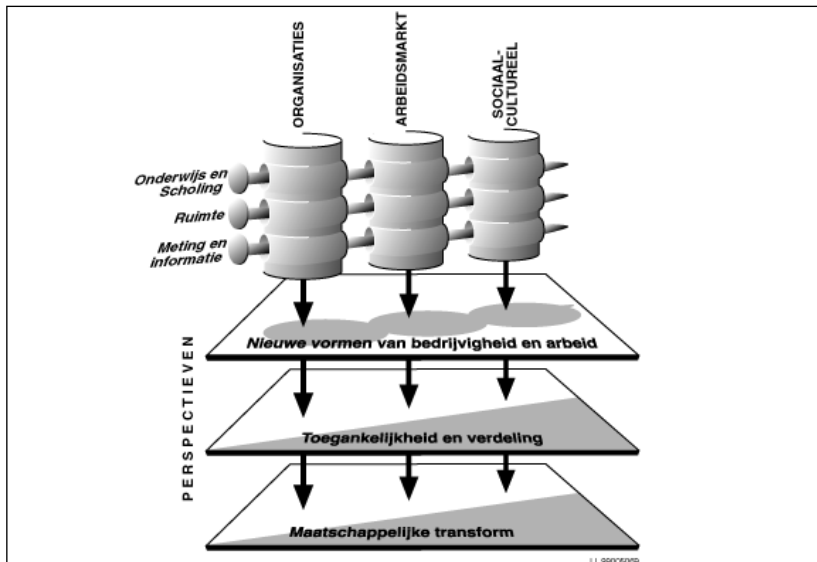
ORGANISATIES
ARBEIDSMARKT
SOCIAAL-CULTUREEL

Onderwijs en Scholing
Ruimte
Meting en informatie

PERSPECTIEVEN

Nieuwe vormen van bedrijvigheid en arbeid

Toegankelijkheid en verdeling

Maatschappelijke transform

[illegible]